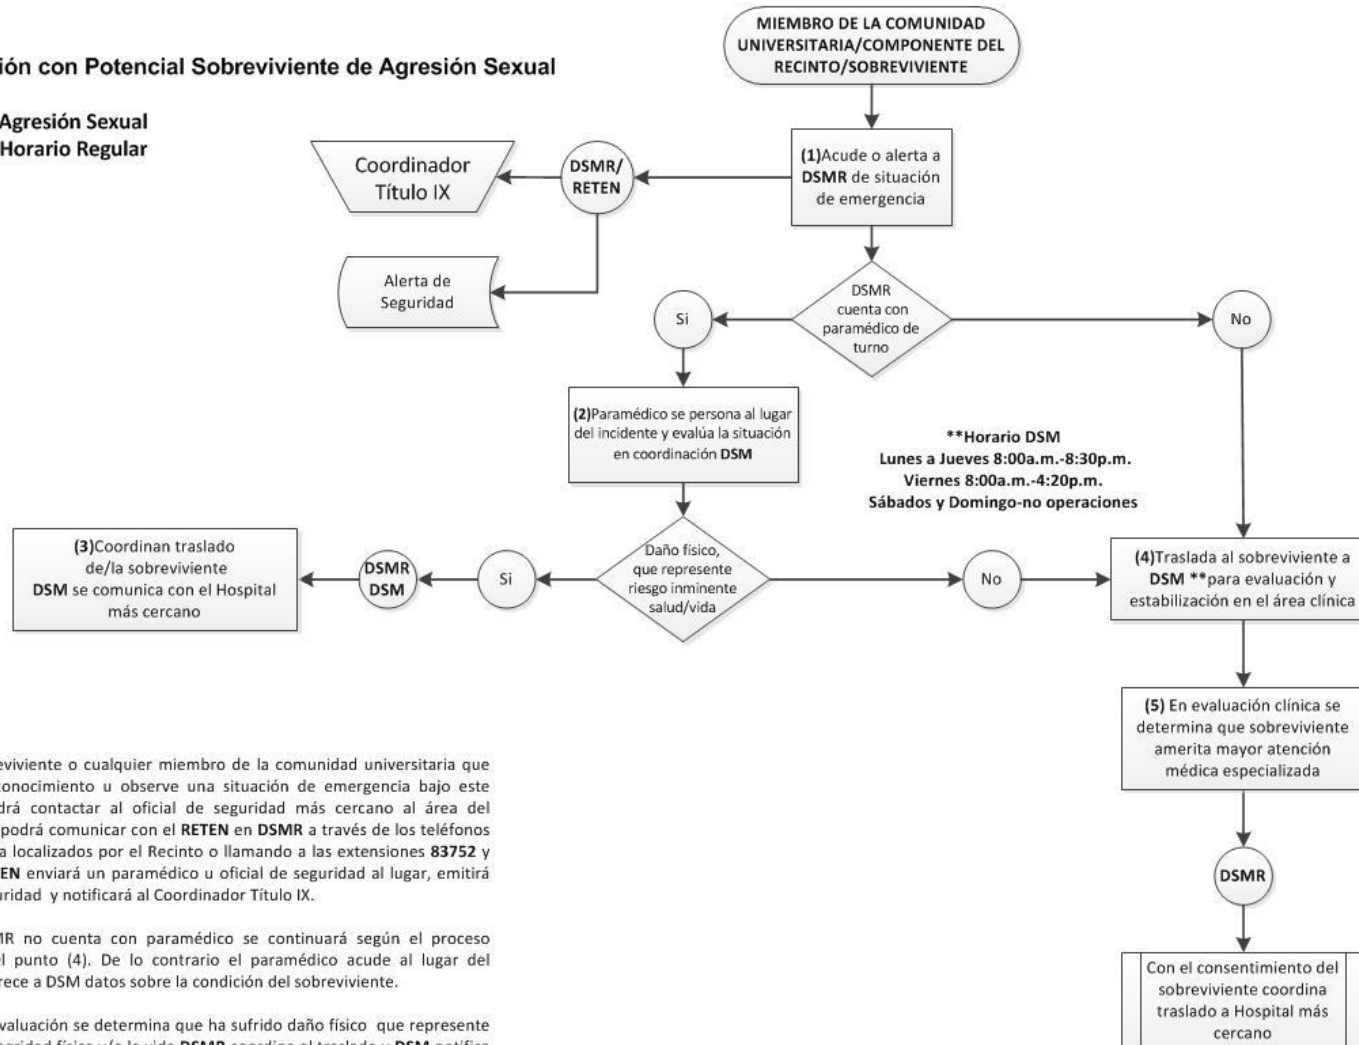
ión con Potencial Sobreviviente de Agresión Sexual

Agresión Sexual
Horario Regular

MIEMBRO DE LA COMUNIDAD UNIVERSITARIA/COMPONENTE DEL RECINTO/SOBREVIVIENTE

(1)Acude o alerta a DSMR de situación de emergencia

DSMR/ RETEN

Coordinador Título IX

Alerta de Seguridad

DSMR cuenta con paramédico de turno

Si

No

(2)Paramédico se persona al lugar del incidente y evalúa la situación en coordinación DSM

**Horario DSM
Lunes a Jueves 8:00a.m.-8:30p.m.
Viernes 8:00a.m.-4:20p.m.
Sábados y Domingo-no operaciones

Daño físico, que represente riesgo inminente salud/vida

Si

No

DSMR DSM

(3)Coordinan traslado de/la sobreviviente DSM se comunica con el Hospital más cercano

(4)Traslada al sobreviviente a DSM **para evaluación y estabilización en el área clínica

(5) En evaluación clínica se determina que sobreviviente amerita mayor atención médica especializada

DSMR

Con el consentimiento del sobreviviente coordina traslado a Hospital más cercano

eviviente o cualquier miembro de la comunidad universitaria que onocimiento u observe una situación de emergencia bajo este drá contactar al oficial de seguridad más cercano al área del podrá comunicar con el RETEN en DSMR a través de los teléfonos a localizados por el Recinto o llamando a las extensiones 83752 y EN enviará un paramédico u oficial de seguridad al lugar, emitirá uridad y notificará al Coordinador Título IX.

MR no cuenta con paramédico se continuará según el proceso el punto (4). De lo contrario el paramédico acude al lugar del rece a DSM datos sobre la condición del sobreviviente.

evaluación se determina que ha sufrido daño físico que represente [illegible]